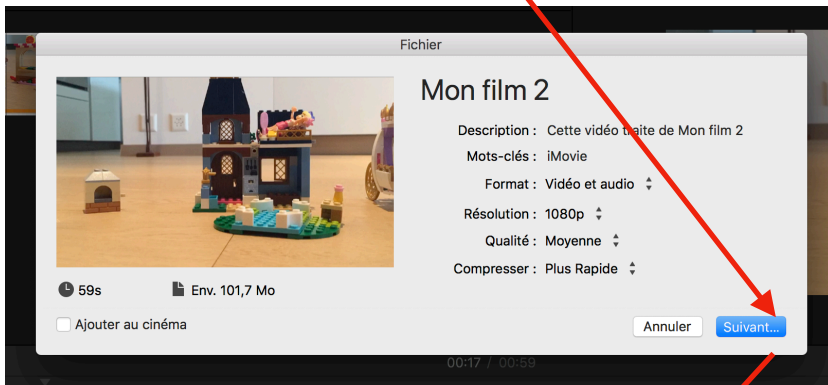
Fichier

Mon film 2

Description : Cette vidéo traite de Mon film 2

Mots-clés : iMovie

Format : Vidéo et audio

Résolution : 1080p

Qualité : Moyenne

Compresser : Plus Rapide

59s

Env. 101,7 Mo

Ajouter au cinéma

Annuler

Suivant...

00:17 / 00:59